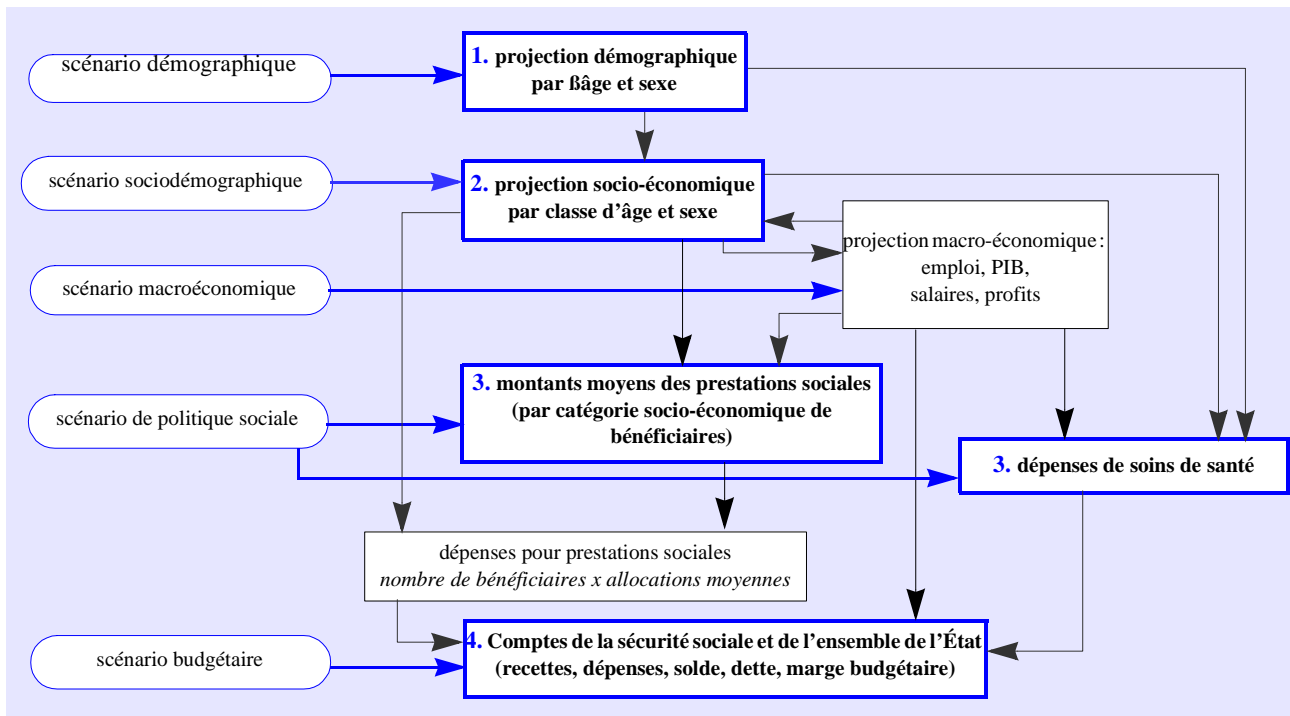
scénario démographique

1. projection démographique par ßâge et sexe

scénario sociodémographique

2. projection socio-économique par classe d'âge et sexe

projection macro-économique : emploi, PIB, salaires, profits

scénario macroéconomique

3. montants moyens des prestations sociales (par catégorie socio-économique de bénéficiaires)

scénario de politique sociale

3. dépenses de soins de santé

dépenses pour prestations sociales
*nombre de bénéficiaires x allocations moyennes*

scénario budgétaire

4. Comptes de la sécurité sociale et de l'ensemble de l'État (recettes, dépenses, solde, dette, marge budgétaire)